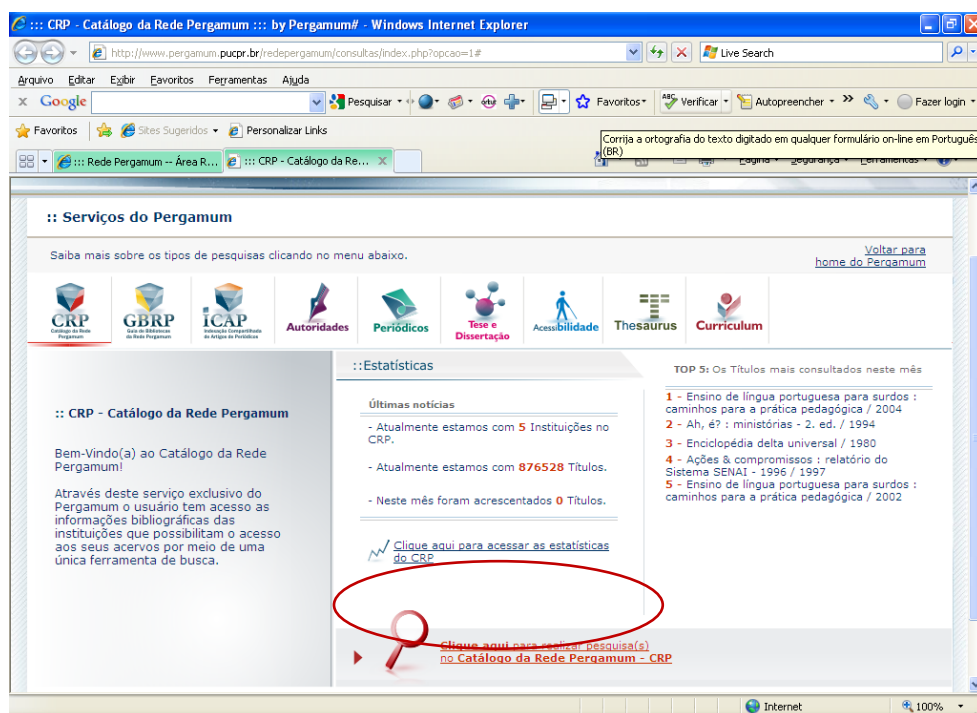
::: CRP - Catálogo da Rede Pergamum ::: by Pergamum# - Windows Internet Explorer

http://www.pergamum.pucpr.br/redepergamum/consultas/index.php?opcao=1#

Live Search

Arquivo Editar Exibir Favoritos Ferramentas Ajuda

Google Pesquisar Favoritos Verificar Autopreencher Fazer login

Favoritos Sites Sugeridos Personalizar Links

Corrija a ortografia do texto digitado em qualquer formulário on-line em Português (BR)

::: Rede Pergamum -- Área R... ::: CRP - Catálogo da Re...

Página Segurança Ferramentas

:: Serviços do Pergamum

Saiba mais sobre os tipos de pesquisas clicando no menu abaixo.

Voltar para home do Pergamum

CRP Catálogo da Rede Pergamum

GBRP Guia de Bibliotecas da Rede Pergamum

iCAP Indexação Compartilhada de Artigos de Periódicos

Autoridades

Periódicos

Tese e Dissertação

Acessibilidade

Thesaurus

Curriculum

:: CRP - Catálogo da Rede Pergamum

Bem-Vindo(a) ao Catálogo da Rede Pergamum!

Através deste serviço exclusivo do Pergamum o usuário tem acesso as informações bibliográficas das instituições que possibilitam o acesso aos seus acervos por meio de uma única ferramenta de busca.

::Estatísticas

Últimas notícias

- Atualmente estamos com 5 Instituições no CRP.

- Atualmente estamos com 876528 Títulos.

- Neste mês foram acrescentados 0 Títulos.

Clique aqui para acessar as estatísticas do CRP

TOP 5: Os Títulos mais consultados neste mês

1 - Ensino de língua portuguesa para surdos : caminhos para a prática pedagógica / 2004
2 - Ah, é? : ministórias - 2. ed. / 1994
3 - Enciclopédia delta universal / 1980
4 - Ações & compromissos : relatório do Sistema SENAI - 1996 / 1997
5 - Ensino de língua portuguesa para surdos : caminhos para a prática pedagógica / 2002

Clique aqui para realizar pesquisa(s) no Catálogo da Rede Pergamum - CRP

Internet 100%